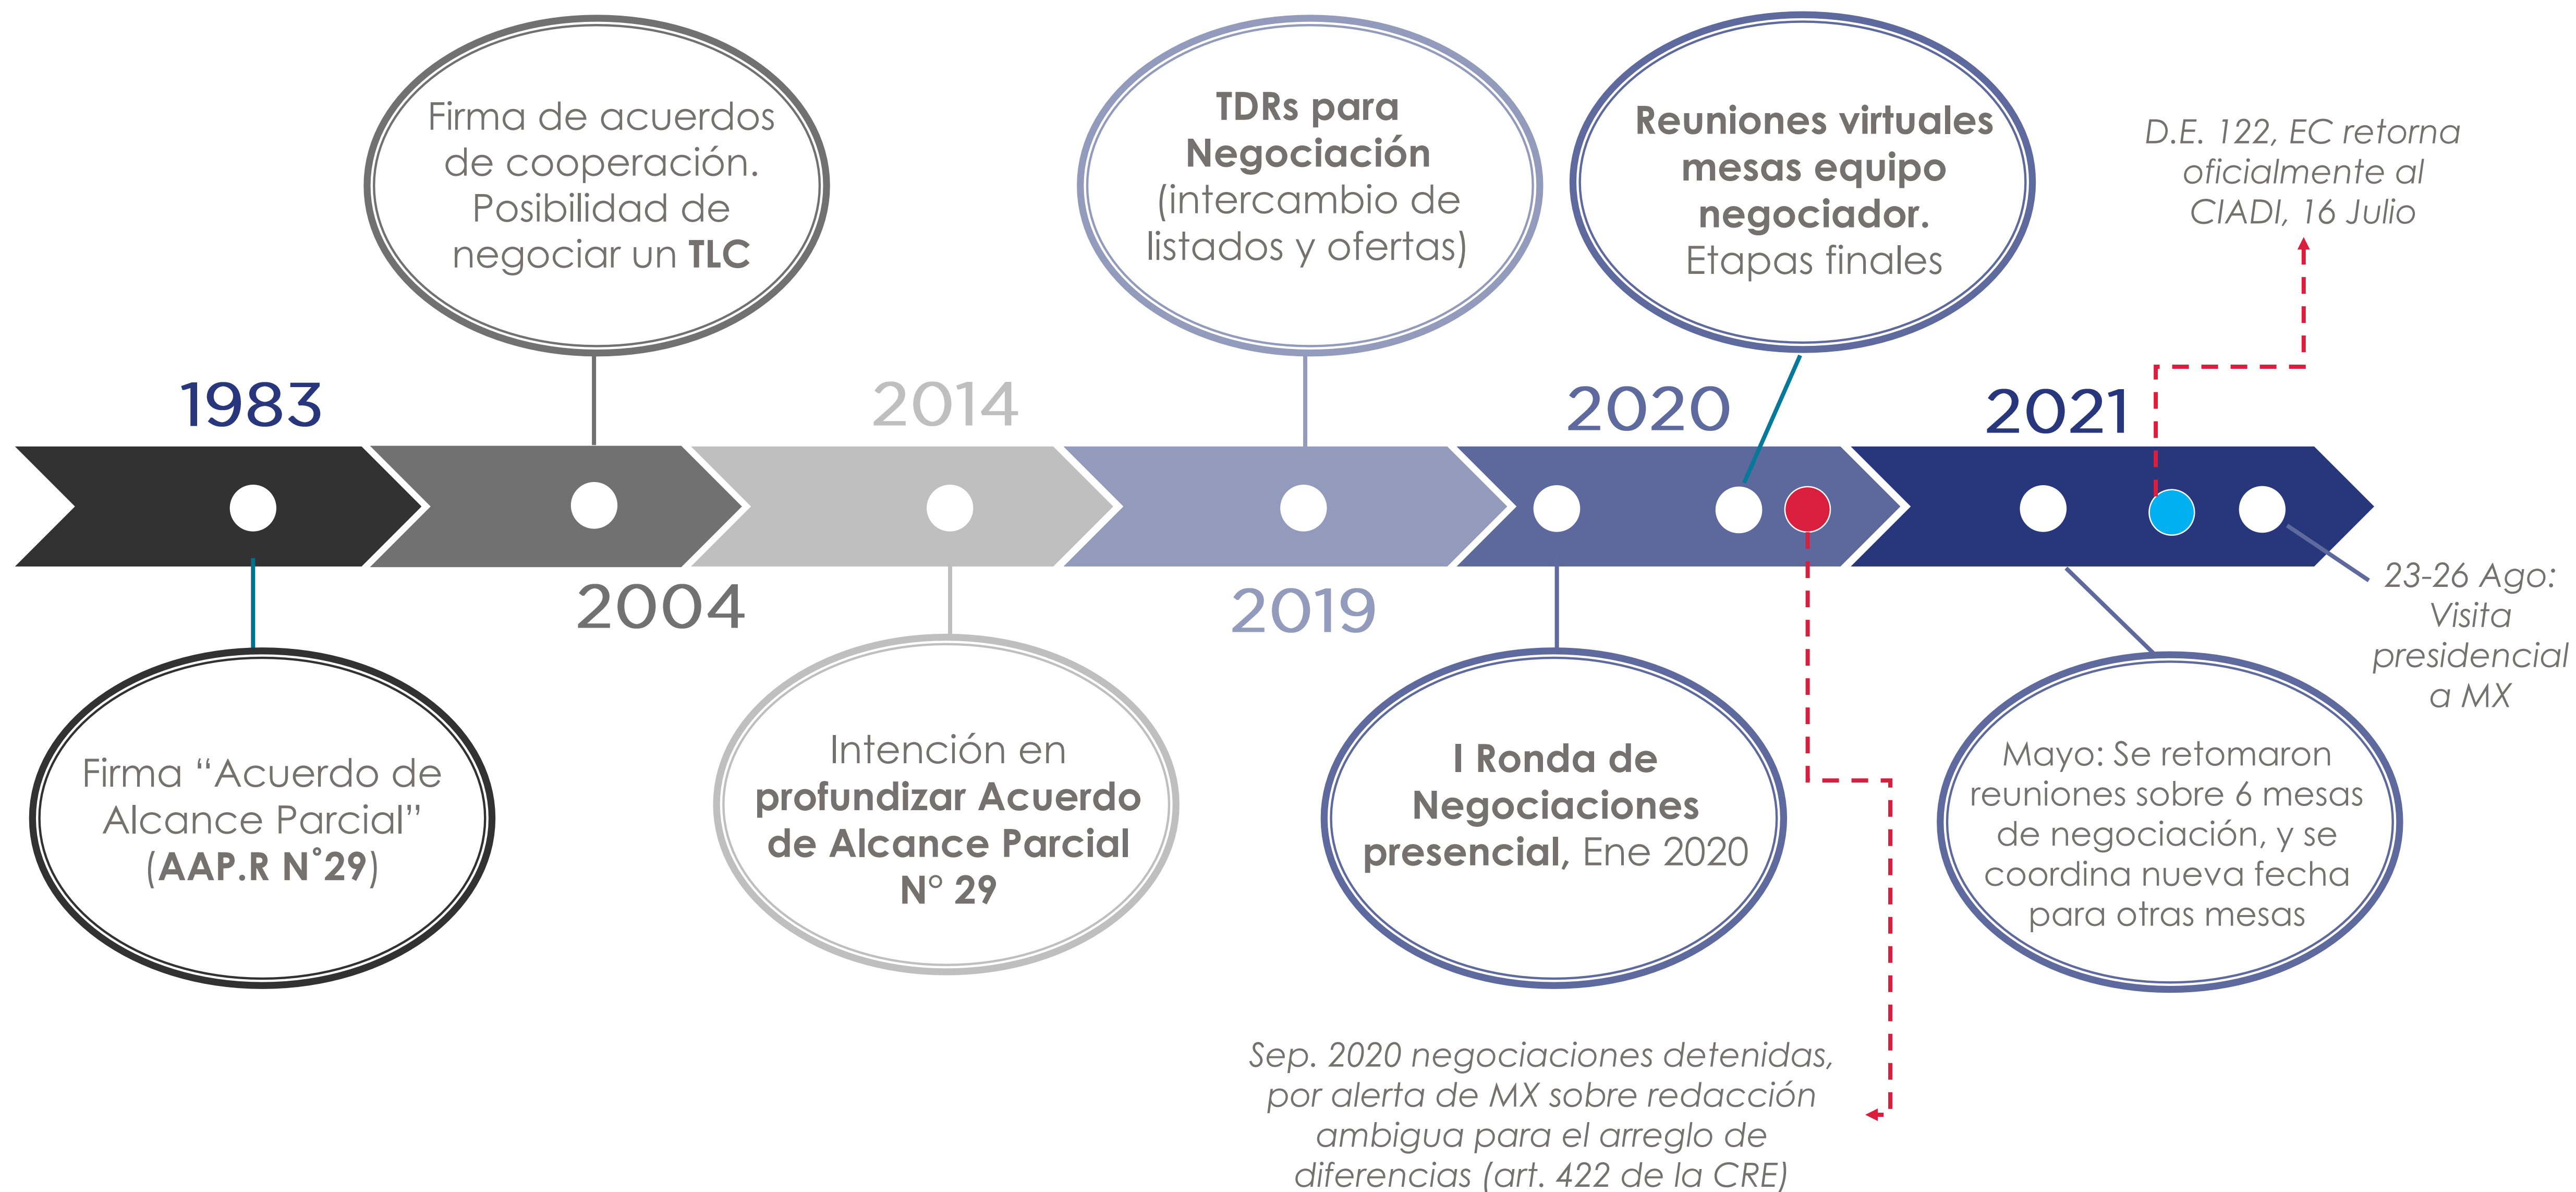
Firma de acuerdos de cooperación. Posibilidad de negociar un **TLC**

**TDRs para Negociación** (intercambio de listados y ofertas)

**Reuniones virtuales mesas equipo negociador.** Etapas finales

D.E. 122, EC retorna oficialmente al CIADI, 16 Julio

1983

2014

2020

2021

2004

2019

23-26 Ago: Visita presidencial a MX

Firma "Acuerdo de Alcance Parcial" (**AAP.R N°29**)

Intención en **profundizar Acuerdo de Alcance Parcial N° 29**

**I Ronda de Negociaciones presencial,** Ene 2020

Mayo: Se retomaron reuniones sobre 6 mesas de negociación, y se coordina nueva fecha para otras mesas

Sep. 2020 negociaciones detenidas, por alerta de MX sobre redacción ambigua para el arreglo de diferencias (art. 422 de la CRE)